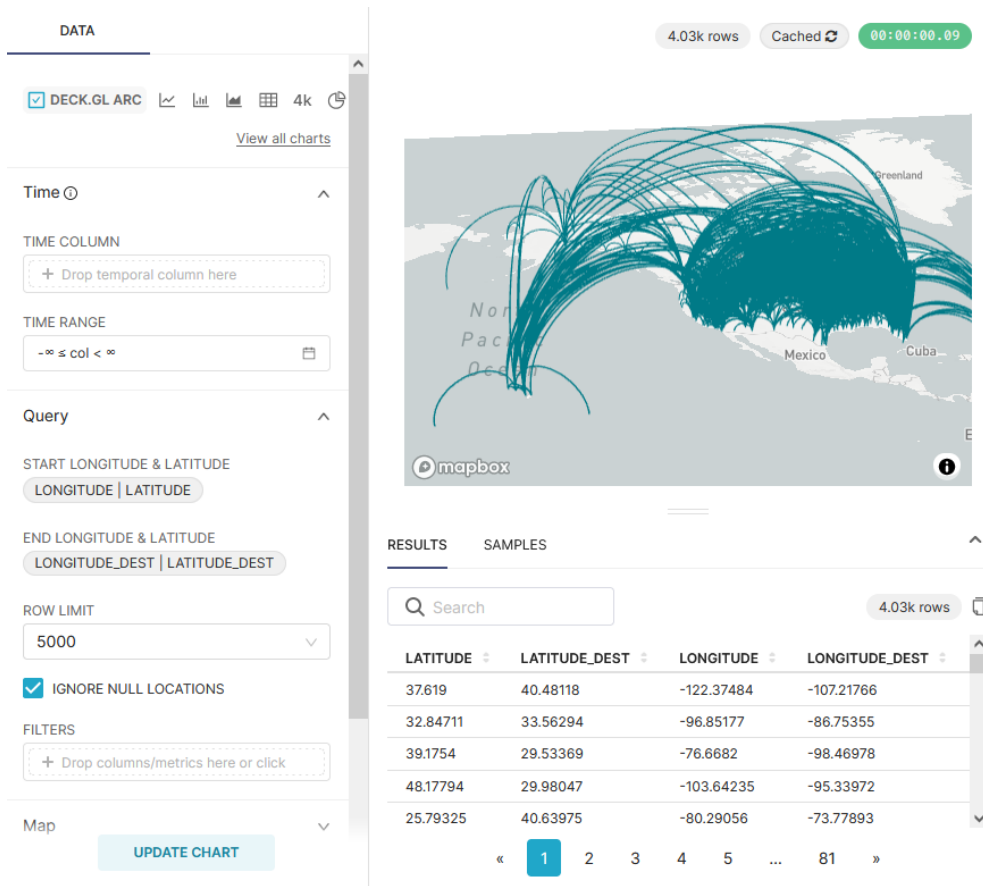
DATA

DECK.GL ARC 4k

View all charts

Time

TIME COLUMN

+ Drop temporal column here

TIME RANGE

-∞ ≤ col < ∞

Query

START LONGITUDE & LATITUDE

LONGITUDE | LATITUDE

END LONGITUDE & LATITUDE

LONGITUDE_DEST | LATITUDE_DEST

ROW LIMIT

5000

IGNORE NULL LOCATIONS

FILTERS

+ Drop columns/metrics here or click

Map

UPDATE CHART

4.03k rows Cached 00:00:00.09

Greenland

North Pacific Ocean

Mexico

Cuba

mapbox

RESULTS SAMPLES

Search

4.03k rows

| LATITUDE | LATITUDE_DEST | LONGITUDE | LONGITUDE_DEST |
|---|---|---|---|
| 37.619 | 40.48118 | -122.37484 | -107.21766 |
| 32.84711 | 33.56294 | -96.85177 | -86.75355 |
| 39.1754 | 29.53369 | -76.6682 | -98.46978 |
| 48.17794 | 29.98047 | -103.64235 | -95.33972 |
| 25.79325 | 40.63975 | -80.29056 | -73.77893 |

« 1 2 3 4 5 ... 81 »